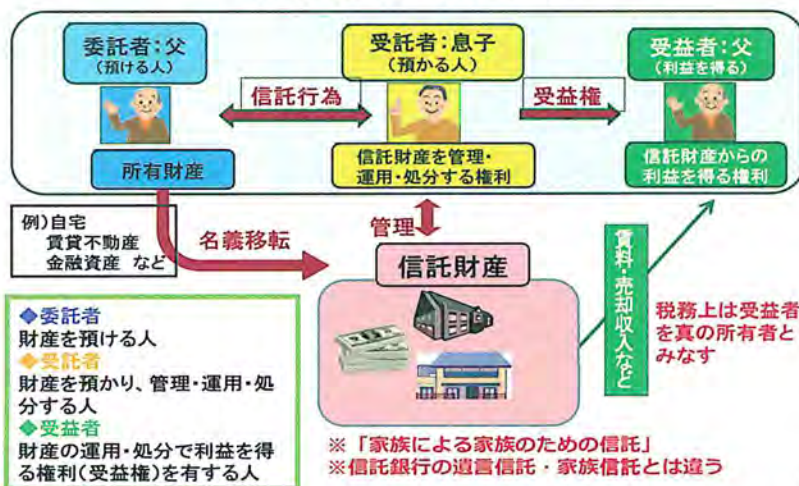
委託者：父
（預ける人）

信託行為

受託者：息子
（預かる人）

受益権

受益者：父
（利益を得る）

所有財産

信託財産を管理・運用・処分する権利

信託財産からの利益を得る権利

例）自宅
賃貸不動産
金融資産　など

名義移転

管理

信託財産

賃料・売却収入など

税務上は受益者を真の所有者とみなす

◆委託者
財産を預ける人
◆受託者
財産を預かり、管理・運用・処分する人
◆受益者
財産の運用・処分で利益を得る権利（受益権）を有する人

※「家族による家族のための信託」
※信託銀行の遺言信託・家族信託とは違う